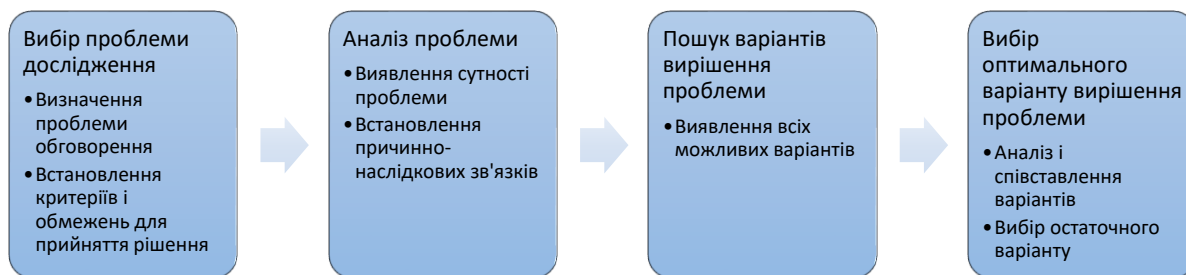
Вибір проблеми дослідження

• Визначення проблеми обговорення
• Встановлення критеріїв і обмежень для прийняття рішення

Аналіз проблеми

• Виявлення сутності проблеми
• Встановлення причинно-наслідкових зв'язків

Пошук варіантів вирішення проблеми

• Виявлення всіх можливих варіантів

Вибір оптимального варіанту вирішення проблеми

• Аналіз і співставлення варіантів
• Вибір остаточного варіанту